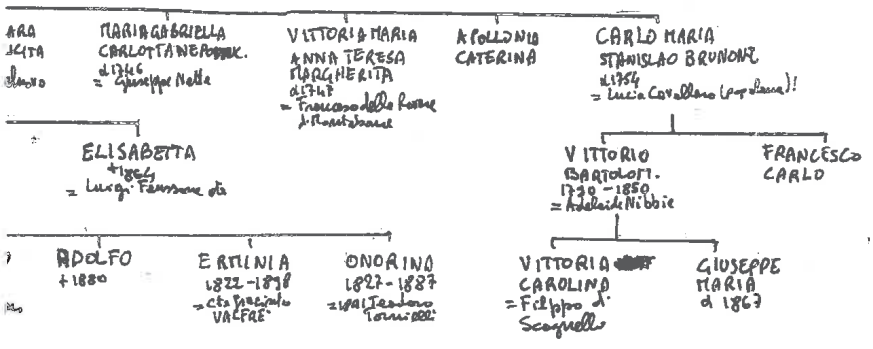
ARA
JCITA
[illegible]

MARIA GABRIELLA CARLOTTA NEPOMUK.
d.1746
= Giuseppe Nette

VITTORIA MARIA ANNA TERESA MARGHERITA
d.1747
= Francesco della Rovere di Montabone

APOLLONIA CATERINA

CARLO MARIA STANISLAO BRUNONE
d.1754
= Lucia Cavallero (popolana)!

ELISABETTA
+1865
= Luigi Fennone di

VITTORIO BARTOLOM.
1730 - 1850
= Adelaide Nibbie

FRANCESCO CARLO

ADOLFO
+1880

ERMINIA
1822 - 1898
= cte Fresciato VALFRE'

ONORINO
1827 - 1887
= Val Teodoro Tornielli

VITTORIA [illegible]
CAROLINA
= Filippo di Scognello

GIUSEPPE MARIA
d 1867